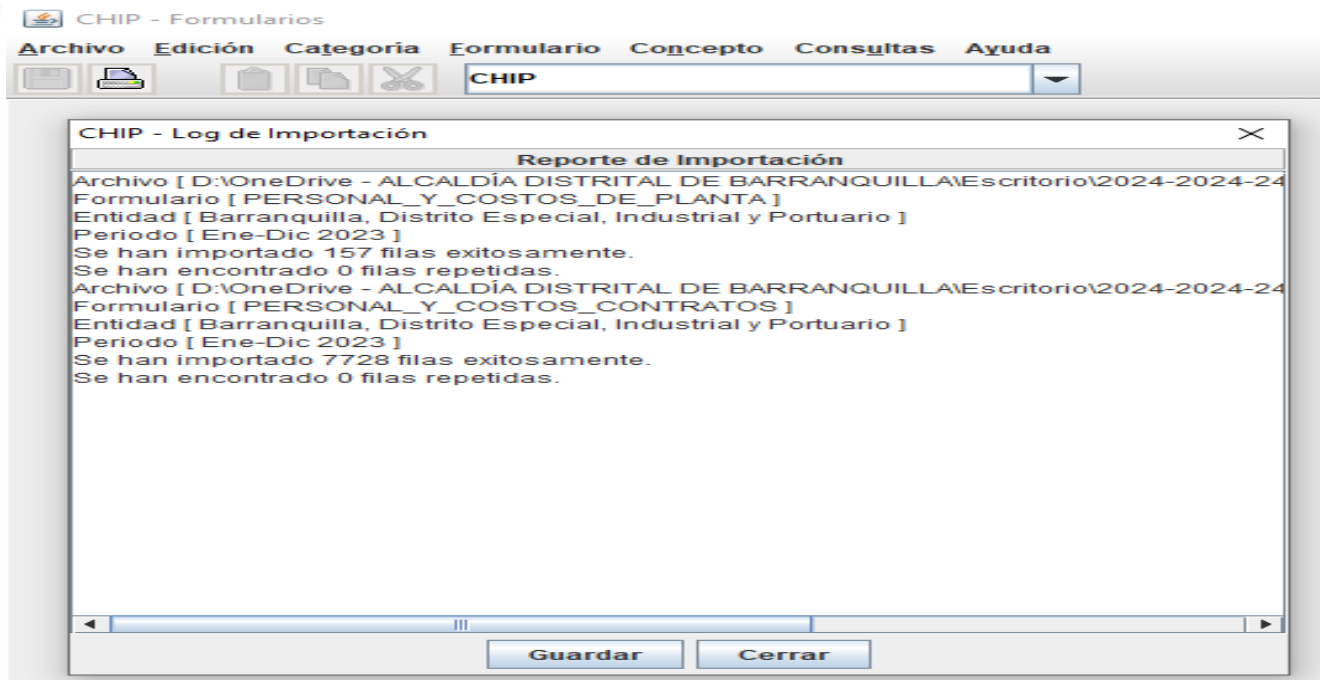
CHIP - Formularios

Archivo Edición Categoría Formulario Concepto Consultas Ayuda

CHIP

CHIP - Log de Importación

Reporte de Importación

Archivo [ D:\OneDrive - ALCALDÍA DISTRITAL DE BARRANQUILLA\Escritorio\2024-2024-24
Formulario [ PERSONAL_Y_COSTOS_DE_PLANTA ]
Entidad [ Barranquilla, Distrito Especial, Industrial y Portuario ]
Periodo [ Ene-Dic 2023 ]
Se han importado 157 filas exitosamente.
Se han encontrado 0 filas repetidas.
Archivo [ D:\OneDrive - ALCALDÍA DISTRITAL DE BARRANQUILLA\Escritorio\2024-2024-24
Formulario [ PERSONAL_Y_COSTOS_CONTRATOS ]
Entidad [ Barranquilla, Distrito Especial, Industrial y Portuario ]
Periodo [ Ene-Dic 2023 ]
Se han importado 7728 filas exitosamente.
Se han encontrado 0 filas repetidas.

Guardar Cerrar